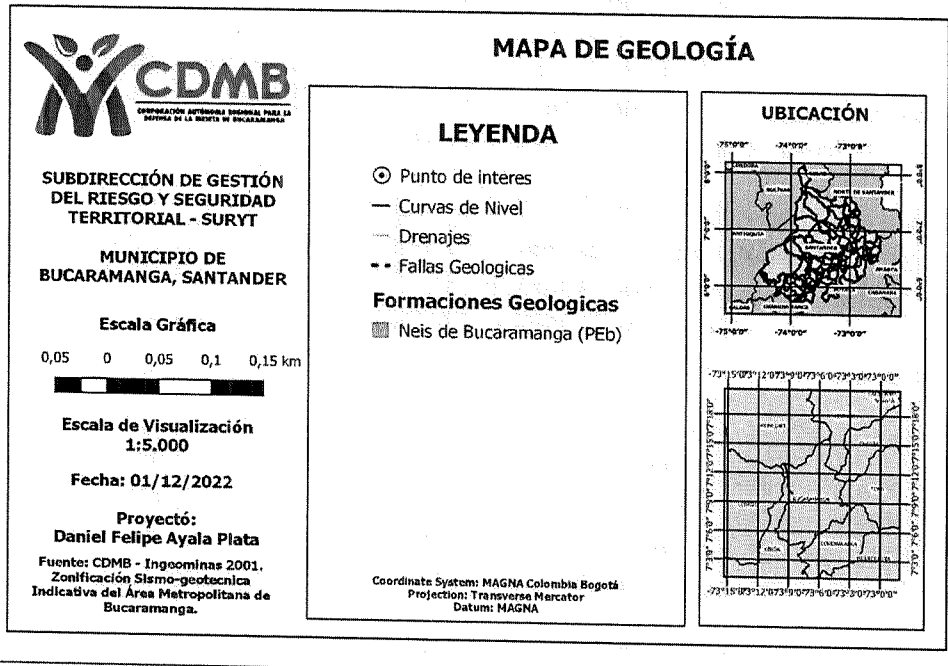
CDMB
CORPORACIÓN AUTÓNOMA REGIONAL PARA LA DEFENSA DE LA MESETA DE BUCARAMANGA

MAPA DE GEOLOGÍA

SUBDIRECCIÓN DE GESTIÓN DEL RIESGO Y SEGURIDAD TERRITORIAL - SURYT

MUNICIPIO DE BUCARAMANGA, SANTANDER

Escala Gráfica

0,05 0 0,05 0,1 0,15 km

Escala de Visualización
1:5.000

Fecha: 01/12/2022

Proyectó:
Daniel Felipe Ayala Plata

Fuente: CDMB - Ingeominas 2001. Zonificación Sismo-geotecnica Indicativa del Área Metropolitana de Bucaramanga.

LEYENDA

Punto de interes
Curvas de Nivel
Drenajes
Fallas Geologicas

Formaciones Geologicas
Neis de Bucaramanga (PEb)

Coordinate System: MAGNA Colombia Bogotá
Projection: Transverse Mercator
Datum: MAGNA

UBICACIÓN

-75°0'0" -74°0'0" -73°0'0"
CÓRDOBA
BOLÍVAR
NORTE DE SANTANDER
ANTIOQUIA
SANTANDER
BOYACÁ
CASANARE
CALDAS
CUNDINAMARCA
8°0'0"
7°0'0"
6°0'0"
-75°0'0" -74°0'0" -73°0'0"

-73°15'0" -73°12'0" -73°9'0" -73°6'0" -73°3'0" -73°0'0"
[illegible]
-73°15'0" -73°12'0" -73°9'0" -73°6'0" -73°3'0" -73°0'0"